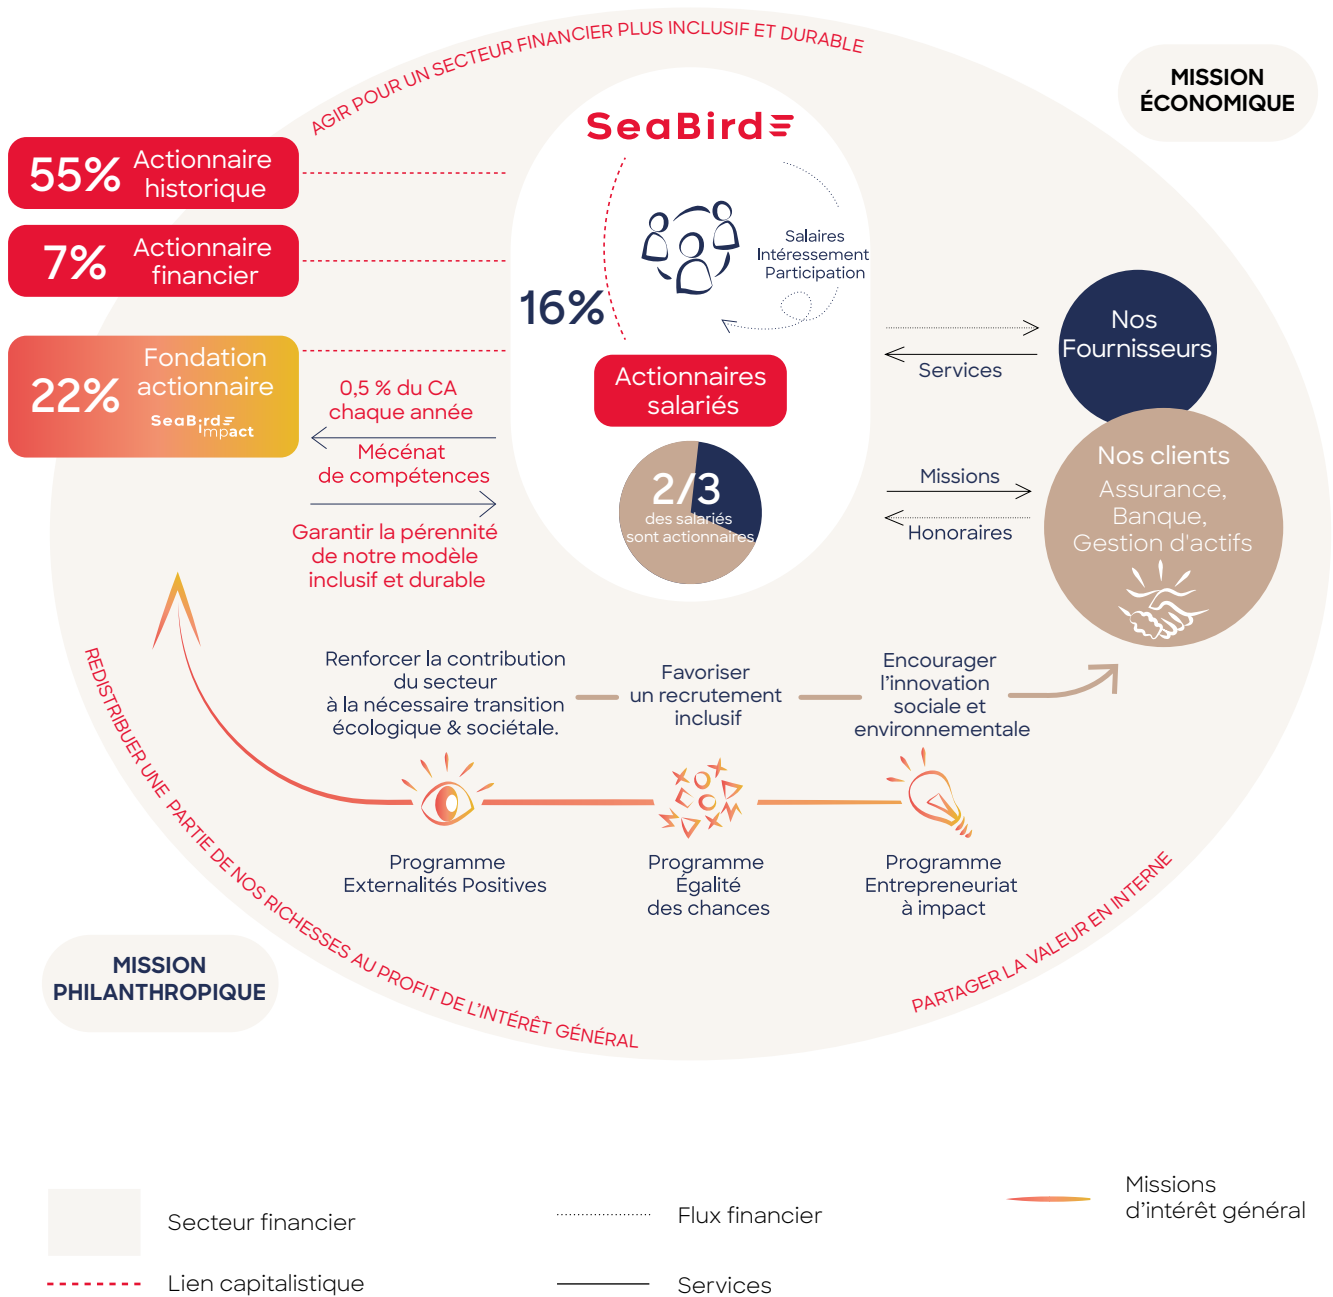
AGIR POUR UN SECTEUR FINANCIER PLUS INCLUSIF ET DURABLE

MISSION ÉCONOMIQUE

SeaBird

55% Actionnaire historique

7% Actionnaire financier

22% Fondation actionnaire SeaBird Impact

16%

Salaires
Intéressement
Participation

Actionnaires salariés

2/3 des salariés sont actionnaires

0,5 % du CA chaque année

Mécénat de compétences

Garantir la pérennité de notre modèle inclusif et durable

Services

Nos Fournisseurs

Missions

Honoraires

Nos clients
Assurance, Banque, Gestion d'actifs

Renforcer la contribution du secteur à la nécessaire transition écologique & sociétale.

Favoriser un recrutement inclusif

Encourager l'innovation sociale et environnementale

Programme Externalités Positives

Programme Égalité des chances

Programme Entrepreneuriat à impact

REDISTRIBUER UNE PARTIE DE NOS RICHESSES AU PROFIT DE L'INTÉRÊT GÉNÉRAL

PARTAGER LA VALEUR EN INTERNE

MISSION PHILANTHROPIQUE

Secteur financier

Lien capitalistique

Flux financier

Services

Missions d'intérêt général